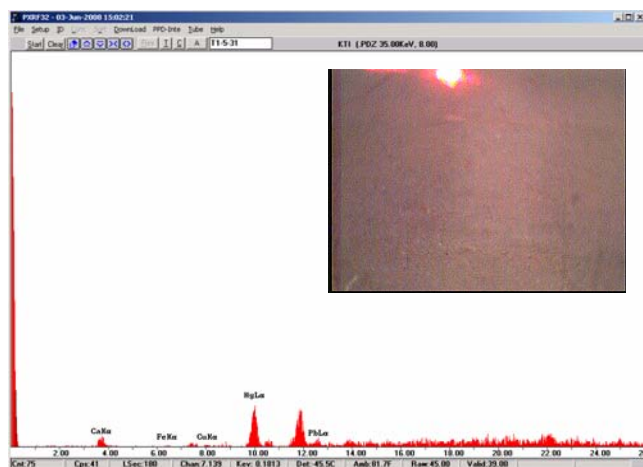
PXRF32 - 03-Jun-2008 15:02:21

File Setup ID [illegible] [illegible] DownLoad FPD-Inte Tube Help

Start Clear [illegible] T1-5-31

KTI (.PDZ 35.00KeV, 8.00)

CaKα
FeKα
CuKα
HgLα
PbLα

2.00 4.00 6.00 8.00 10.00 12.00 14.00 16.00 18.00 20.00 22.00 24.00

Cnt:75 Cps:41 LSec:180 Chan:7.139 Kev: 0.1813 Det:-45.5C Amb:81.7F Raw:45.00 Valid:39.00